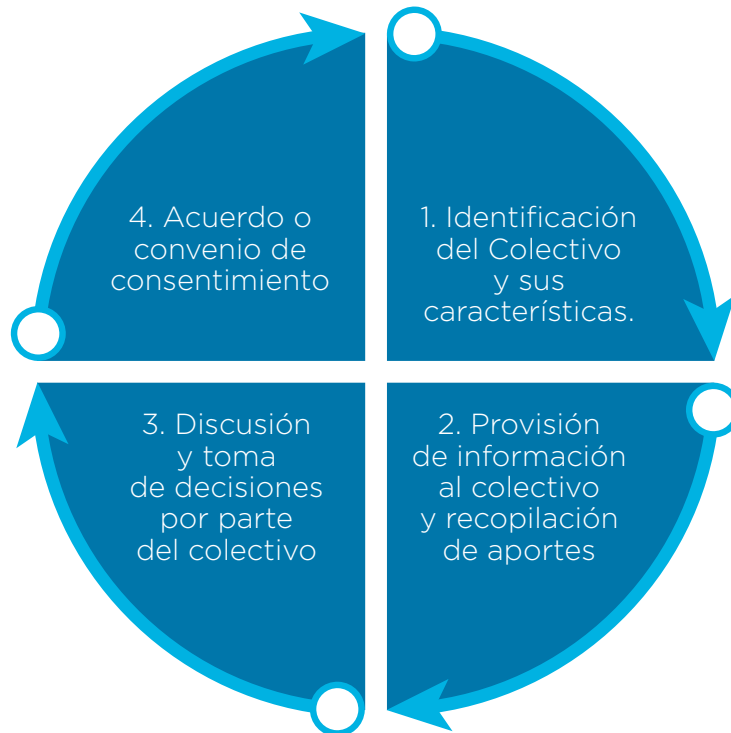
1. Identificación del Colectivo y sus características.

2. Provisión de información al colectivo y recopilación de aportes

3. Discusión y toma de decisiones por parte del colectivo

4. Acuerdo o convenio de consentimiento